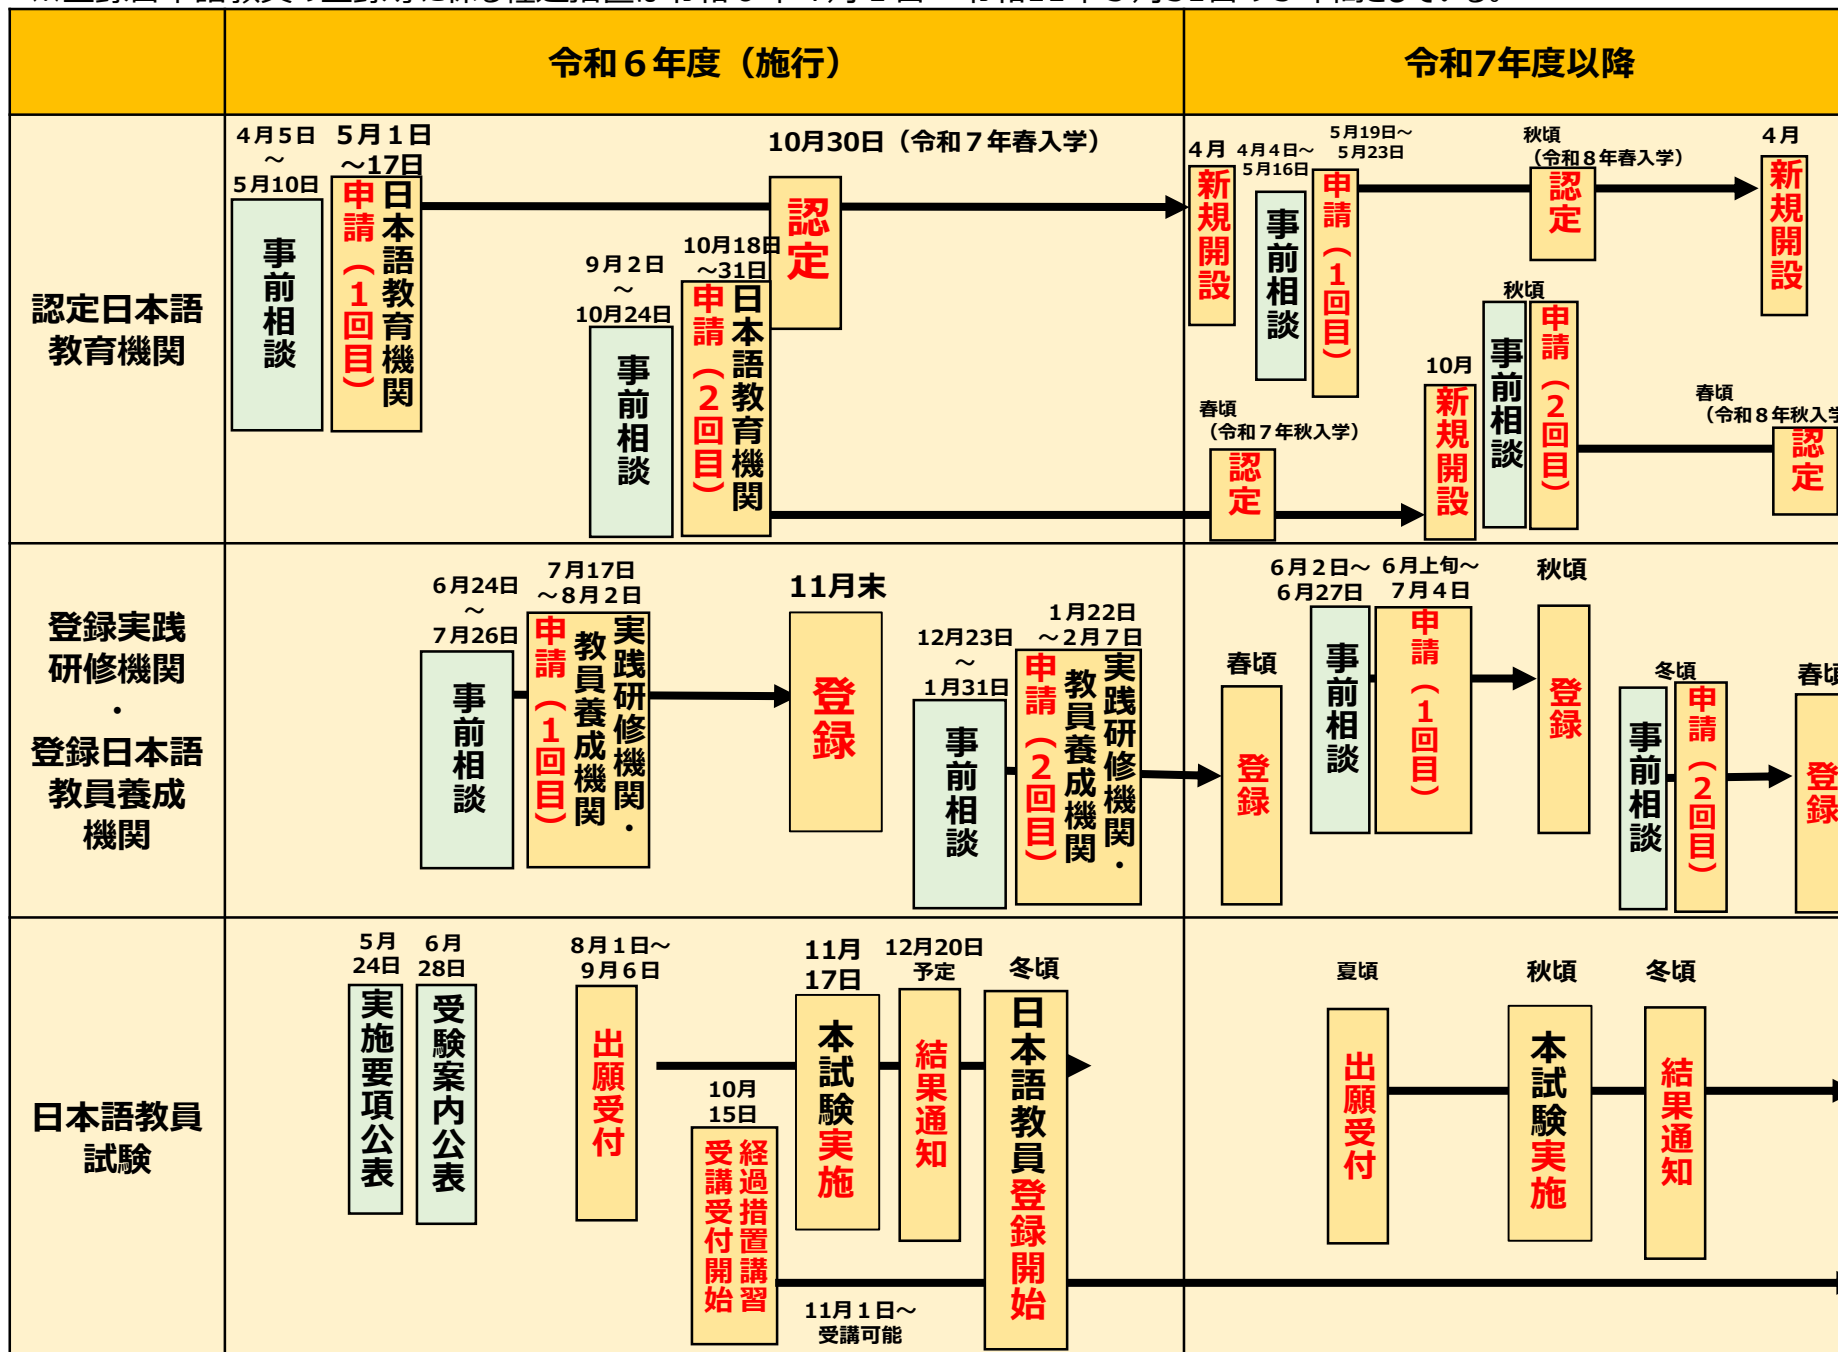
| | 令和６年度（施行） | 令和7年度以降 |
|---|---|---|
| 認定日本語教育機関 | 4月5日～5月10日 事前相談<br>5月1日～17日 申請（1回目）日本語教育機関<br>9月2日～10月24日 事前相談<br>10月18日～31日 申請（2回目）日本語教育機関<br>10月30日（令和７年春入学） 認定 | 4月 新規開設<br>4月4日～5月16日 事前相談<br>5月19日～5月23日 申請（1回目）<br>秋頃（令和８年春入学） 認定<br>4月 新規開設<br>春頃（令和７年秋入学） 認定<br>10月 新規開設<br>秋頃 事前相談 申請（2回目）<br>春頃（令和８年秋入学 認定 |
| 登録実践研修機関・登録日本語教員養成機関 | 6月24日～7月26日 事前相談<br>7月17日～8月2日 申請（1回目）実践研修機関・教員養成機関<br>11月末 登録<br>12月23日～1月31日 事前相談<br>1月22日～2月7日 申請（2回目）実践研修機関・教員養成機関 | 春頃 登録<br>6月2日～6月27日 事前相談<br>6月上旬～7月4日 申請（1回目）<br>秋頃 登録<br>冬頃 事前相談 申請（2回目）<br>春頃 登録 |
| 日本語教員試験 | 5月24日 実施要項公表<br>6月28日 受験案内公表<br>8月1日～9月6日 出願受付<br>10月15日 経過措置講習受講受付開始<br>11月17日 本試験実施<br>12月20日予定 結果通知<br>冬頃 日本語教員登録開始<br>11月1日～受講可能 | 夏頃 出願受付<br>秋頃 本試験実施<br>冬頃 結果通知 |